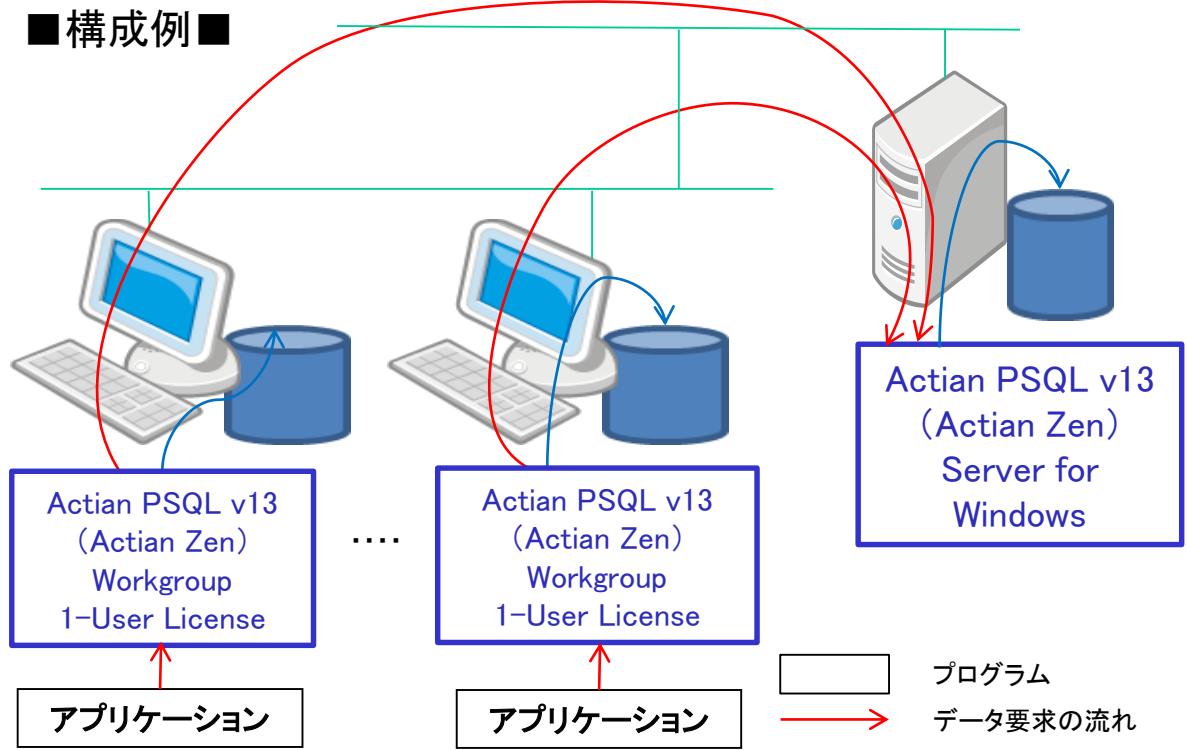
■構成例■

Actian PSQL v13
(Actian Zen)
Server for
Windows

Actian PSQL v13
(Actian Zen)
Workgroup
1-User License

....

Actian PSQL v13
(Actian Zen)
Workgroup
1-User License

アプリケーション

アプリケーション

プログラム

データ要求の流れ